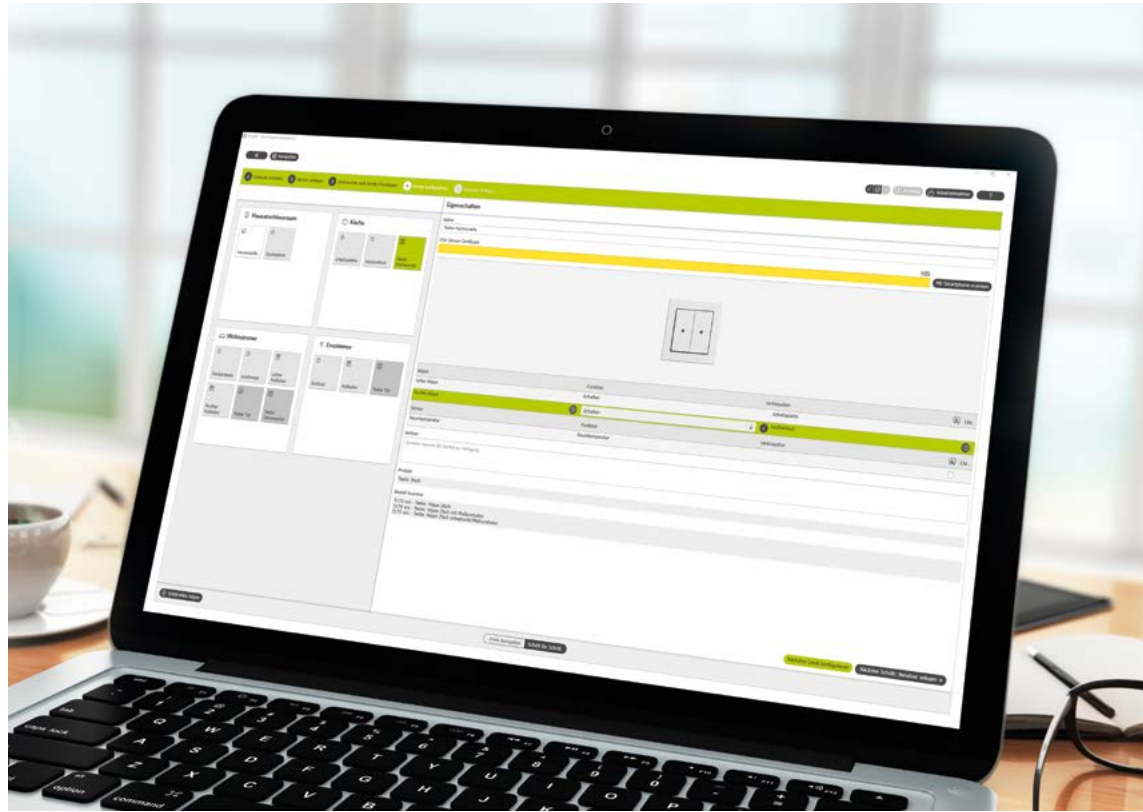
Eigenschaften

Küche

Wohnzimmer

Esszimmer

Funktion

Schalter

Verbraucher

Arbeitsplatte

Produkt

Taster 2fach

Nächstes Gerät konfigurieren

Nächster Schritt: Benutzer anlegen

caps lock

option

command